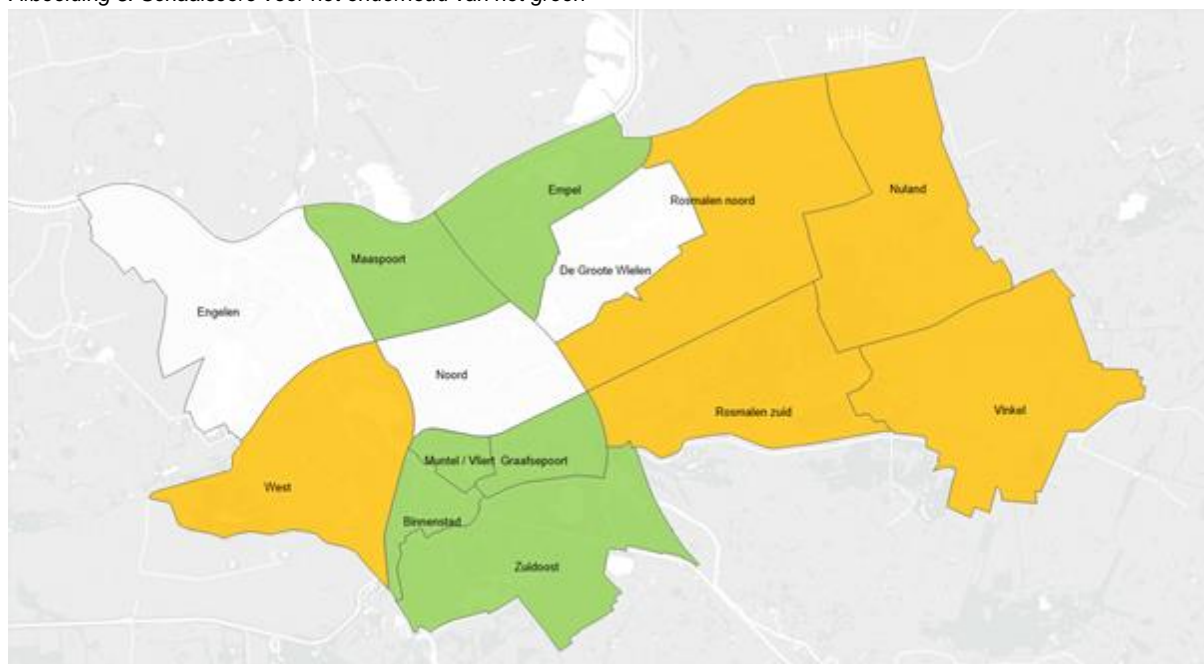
Afbeelding 3: Schaalscore voor het onderhoud van het groen

Empel
Rosmalen noord
Nuland
Maaspoort
De Groote Wielen
Engelen
Noord
Rosmalen zuid
Vinkel
Muntel / Vliert
Graafsepoort
West
Binnenstad
Zuidoost